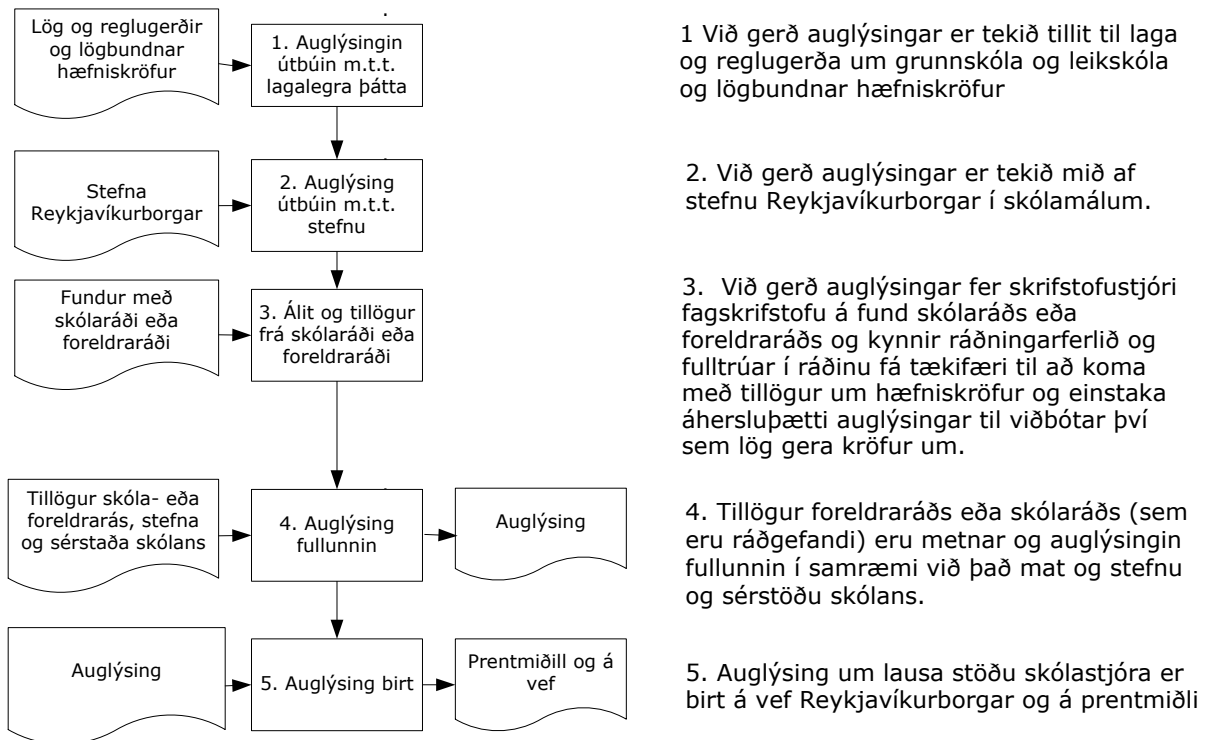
Lög og reglugerðir og lögbundnar hæfniskröfur

1. Auglýsingin útbúin m.t.t. lagalegra þátta

1 Við gerð auglýsingar er tekið tillit til laga og reglugerða um grunnskóla og leikskóla og lögbundnar hæfniskröfur

Stefna Reykjavíkurborgar

2. Auglýsing útbúin m.t.t. stefnu

2. Við gerð auglýsingar er tekið mið af stefnu Reykjavíkurborgar í skólamálum.

Fundur með skólaráði eða foreldraráði

3. Álit og tillögur frá skólaráði eða foreldraráði

3. Við gerð auglýsingar fer skrifstofustjóri fagskrifstofu á fund skólaráðs eða foreldraráðs og kynnir ráðningarferlið og fulltrúar í ráðinu fá tækifæri til að koma með tillögur um hæfniskröfur og einstaka áhersluþætti auglýsingar til viðbótar því sem lög gera kröfur um.

Tillögur skóla- eða foreldrarás, stefna og sérstaða skólans

4. Auglýsing fullunnin

Auglýsing

4. Tillögur foreldraráðs eða skólaráðs (sem eru ráðgefandi) eru metnar og auglýsingin fullunnin í samræmi við það mat og stefnu og sérstöðu skólans.

Auglýsing

5. Auglýsing birt

Prentmiðill og á vef

5. Auglýsing um lausa stöðu skólastjóra er birt á vef Reykjavíkurborgar og á prentmiðli